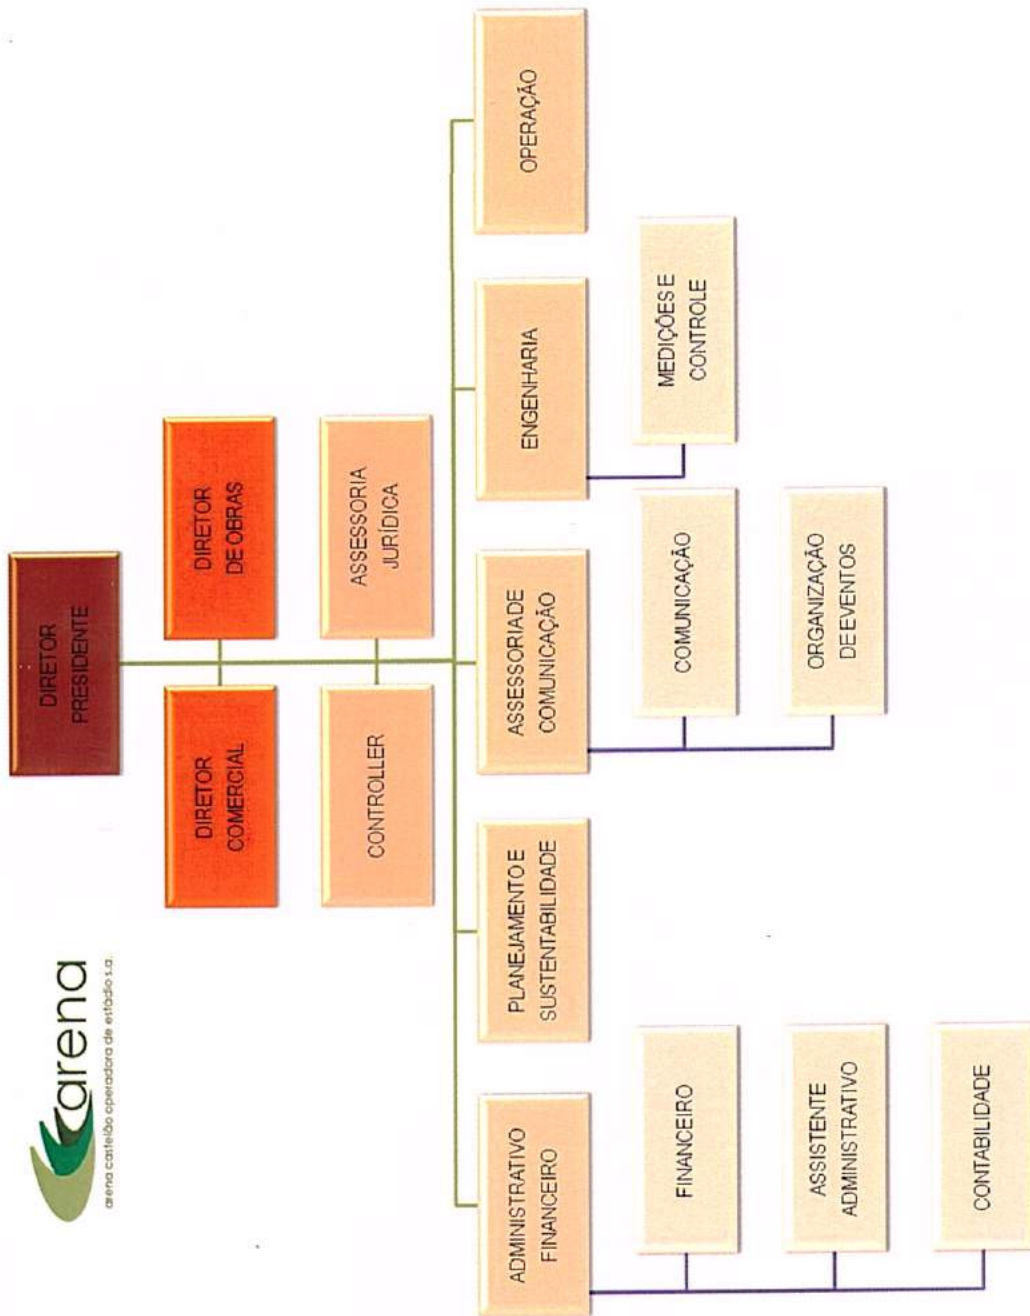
arena
arena castelão operadora de estádio s.a.

DIRETOR PRESIDENTE

DIRETOR DE OBRAS

DIRETOR COMERCIAL

ASSESSORIA JURÍDICA

CONTROLLER

OPERAÇÃO

ENGENHARIA

MEDIÇÕES E CONTROLE

ASSESSORIA DE COMUNICAÇÃO

COMUNICAÇÃO

ORGANIZAÇÃO DE EVENTOS

PLANEJAMENTO E SUSTENTABILIDADE

ADMINISTRATIVO FINANCEIRO

FINANCEIRO

ASSISTENTE ADMINISTRATIVO

CONTABILIDADE